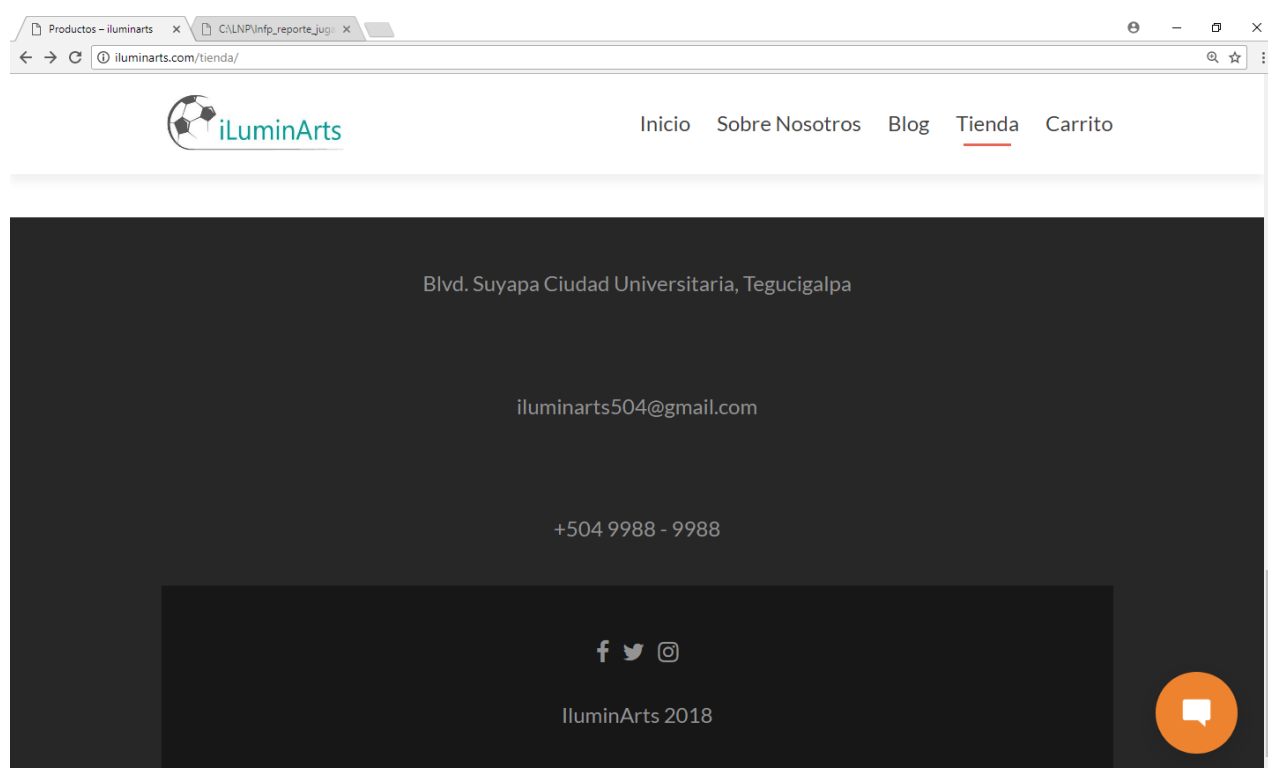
Productos – iluminarts ×
C:\LNP\Infp_reporte_jug ×

iluminarts.com/tienda/

iLuminArts

Inicio Sobre Nosotros Blog Tienda Carrito

Blvd. Suyapa Ciudad Universitaria, Tegucigalpa

iluminarts504@gmail.com

+504 9988 - 9988

IluminArts 2018